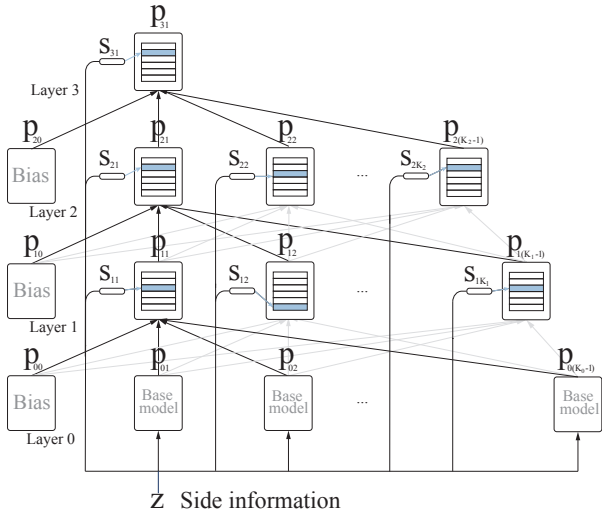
$p_{31}$

$s_{31}$

Layer 3

$p_{20}$

Bias

$s_{21}$

$p_{21}$

$s_{22}$

$p_{22}$

...

$s_{2K_2}$

$p_{2(K_2-1)}$

Layer 2

$p_{10}$

Bias

$s_{11}$

$p_{11}$

$s_{12}$

$p_{12}$

...

$s_{1K_1}$

$p_{1(K_1-1)}$

Layer 1

$p_{00}$

Bias

$p_{01}$

Base model

$p_{02}$

Base model

...

$p_{0(K_0-1)}$

Base model

Layer 0

z Side information